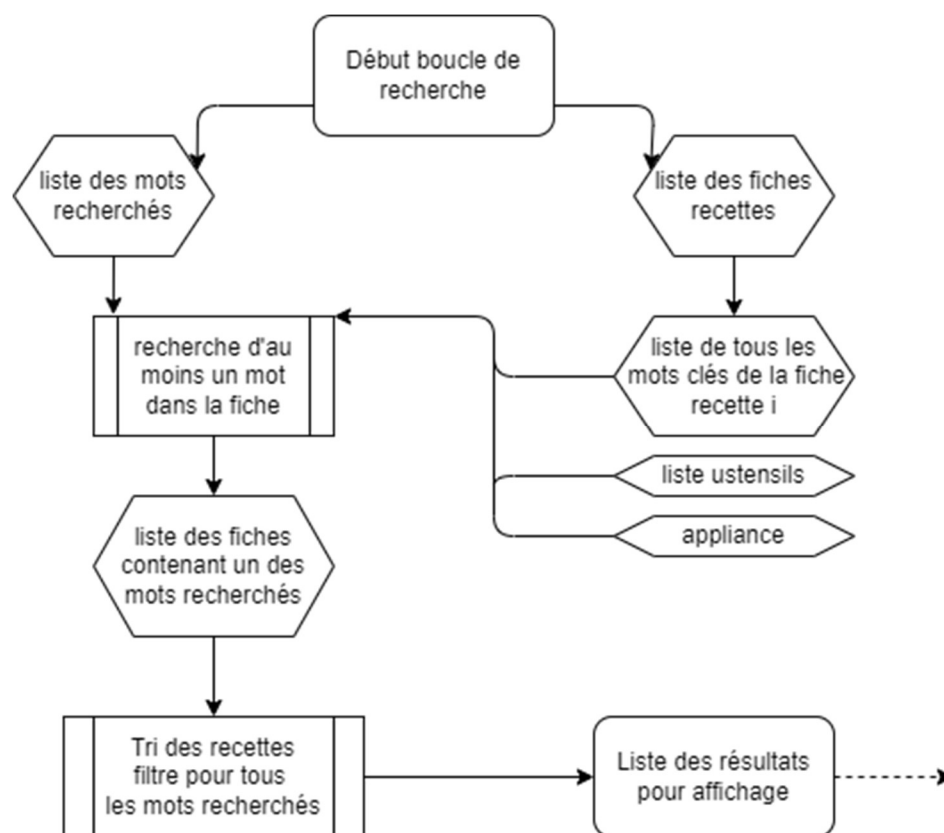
Début boucle de recherche

liste des mots recherchés

liste des fiches recettes

recherche d'au moins un mot dans la fiche

liste de tous les mots clés de la fiche recette i

liste ustensils

appliance

liste des fiches contenant un des mots recherchés

Tri des recettes filtre pour tous les mots recherchés

Liste des résultats pour affichage